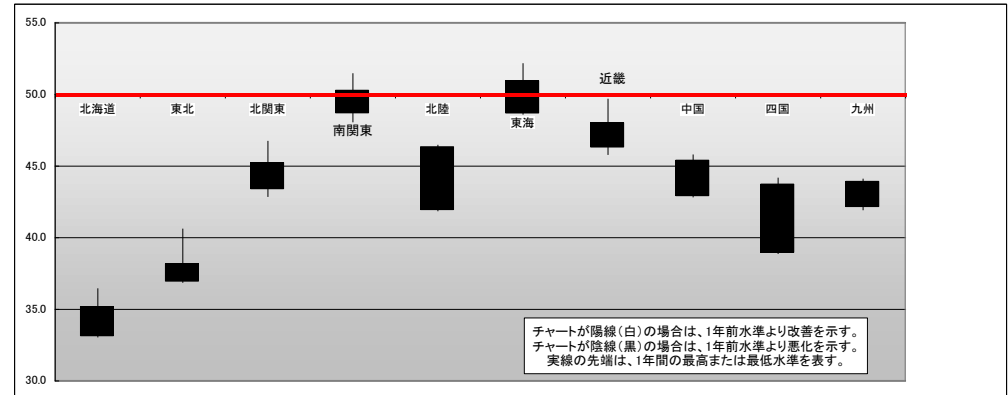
55.0

50.0

45.0

40.0

35.0

30.0

北海道 東北 北関東 南関東 北陸 東海 近畿 中国 四国 九州

チャートが陽線(白)の場合は、1年前水準より改善を示す。
チャートが陰線(黒)の場合は、1年前水準より悪化を示す。
実線の先端は、1年間の最高または最低水準を表す。